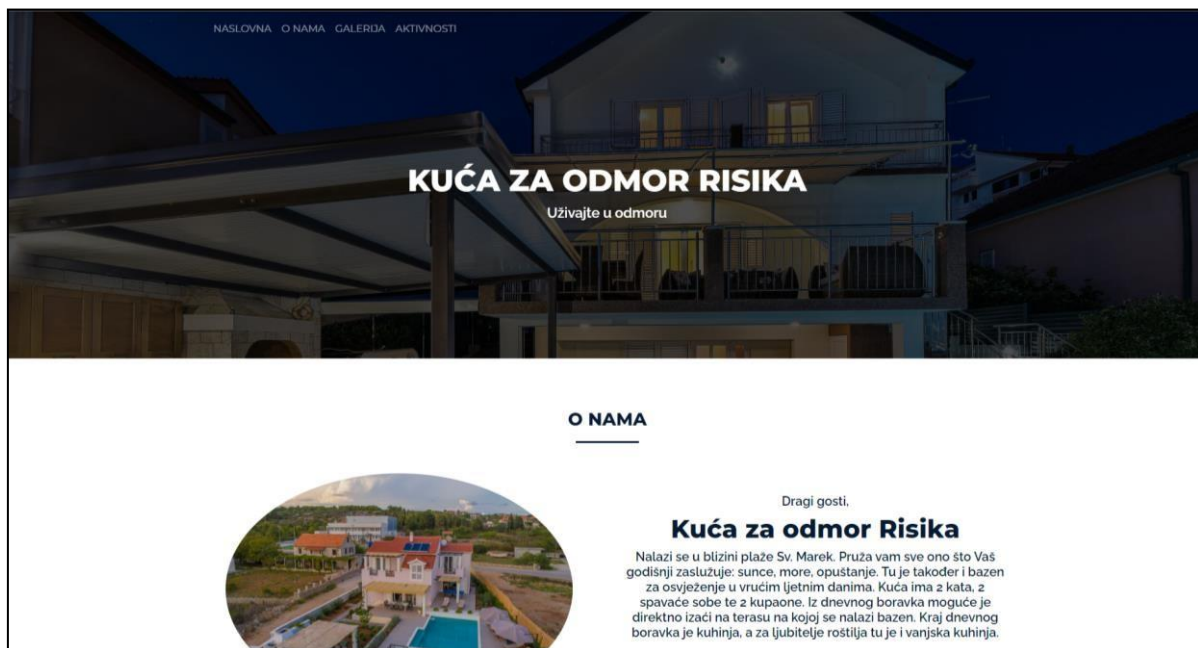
NASLOVNA O NAMA GALERIJA AKTIVNOSTI

KUĆA ZA ODMOR RISIKA

Uživajte u odmoru

O NAMA

Dragi gosti,

Kuća za odmor Risika

Nalazi se u blizini plaže Sv. Marek. Pruža vam sve ono što Vaš godišnji zaslužuje: sunce, more, opuštanje. Tu je također i bazen za osvježenje u vrućim ljetnim danima. Kuća ima 2 kata, 2 spavaće sobe te 2 kupaone. Iz dnevnog boravka moguće je direktno izaći na terasu na kojoj se nalazi bazen. Kraj dnevnog boravka je kuhinja, a za ljubitelje roštilja tu je i vanjska kuhinja.